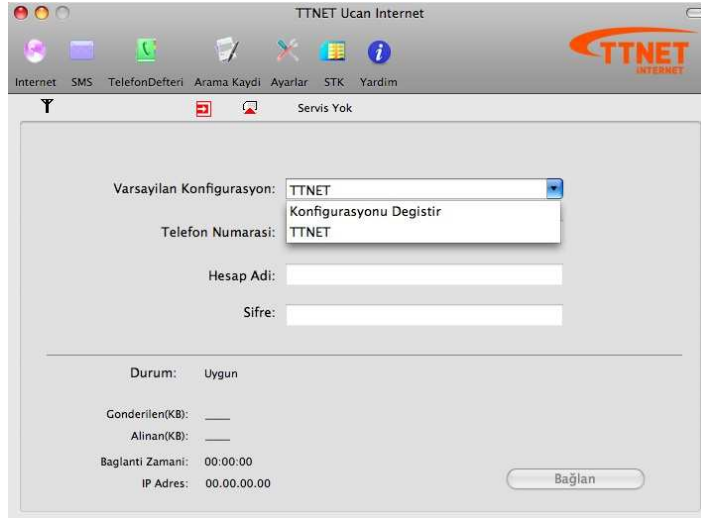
TTNET Ucan Internet

Internet SMS TelefonDefteri Arama Kaydi Ayarlar STK Yardim

TTNET INTERNET

Servis Yok

Varsayilan Konfigurasyon: TTNET

Konfigurasyonu Degistir
TTNET

Telefon Numarasi:

Hesap Adi:

Sifre:

Durum: Uygun

Gonderilen(KB): ____

Alinan(KB): ____

Baglanti Zamani: 00:00:00

IP Adres: 00.00.00.00

Bağlan